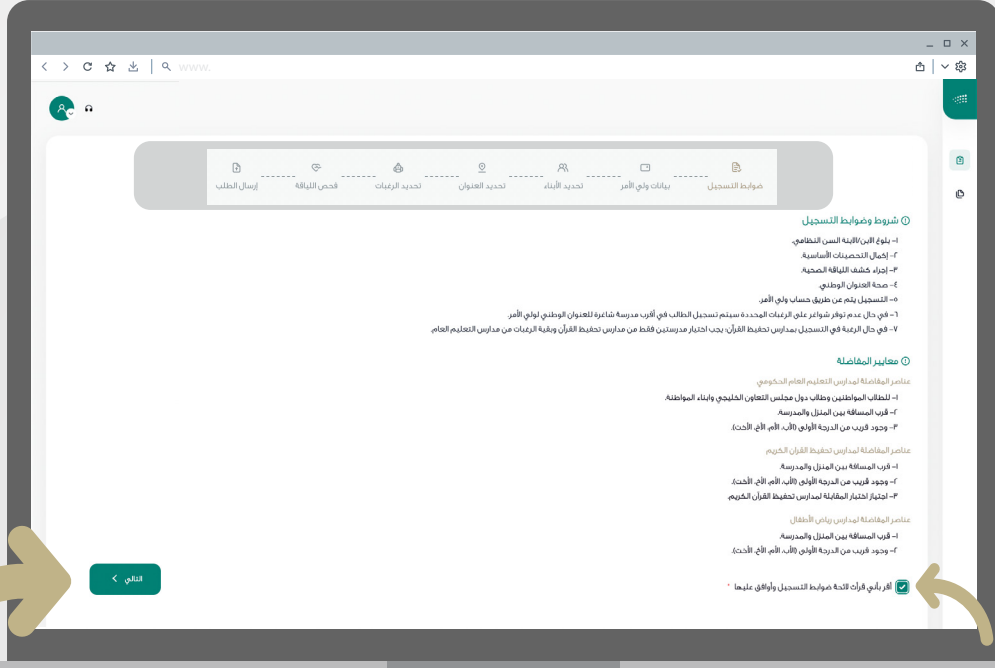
www.

ضوابط التسجيل
بيانات ولي الأمر
تحديد الأبناء
تحديد العنوان
تحديد الرغبات
فحص اللياقة
إرسال الطلب

شروط وضوابط التسجيل

١- بلوغ الابن/الابنة السن النظامي.
٢- إكمال التحصينات الأساسية.
٣- إجراء كشف اللياقة الصحية.
٤- صحة العنوان الوطني.
٥- التسجيل يتم عن طريق حساب ولي الأمر.
٦- في حال عدم توفر شواغر على الرغبات المحددة سيتم تسجيل الطالب في أقرب مدرسة شاغرة للعنوان الوطني لولي الأمر.
٧- في حال الرغبة في التسجيل بمدارس تحفيظ القرآن: يجب اختيار مدرستين فقط من مدارس تحفيظ القرآن وبقية الرغبات من مدارس التعليم العام.

معايير المفاضلة

عناصر المفاضلة لمدارس التعليم العام الحكومي
١- للطلاب المواطنين وطلاب دول مجلس التعاون الخليجي وابناء المواطنة.
٢- قرب المسافة بين المنزل والمدرسة.
٣- وجود قريب من الدرجة الأولى (الأب، الأم، الأخ، الأخت).

عناصر المفاضلة لمدارس تحفيظ القرآن الكريم
١- قرب المسافة بين المنزل والمدرسة.
٢- وجود قريب من الدرجة الأولى (الأب، الأم، الأخ، الأخت).
٣- اجتياز اختبار المقابلة لمدارس تحفيظ القرآن الكريم.

عناصر المفاضلة لمدارس رياض الأطفال
١- قرب المسافة بين المنزل والمدرسة.
٢- وجود قريب من الدرجة الأولى (الأب، الأم، الأخ، الأخت).

التالي

أقر بأنني قرأت لائحة ضوابط التسجيل وأوافق عليها *